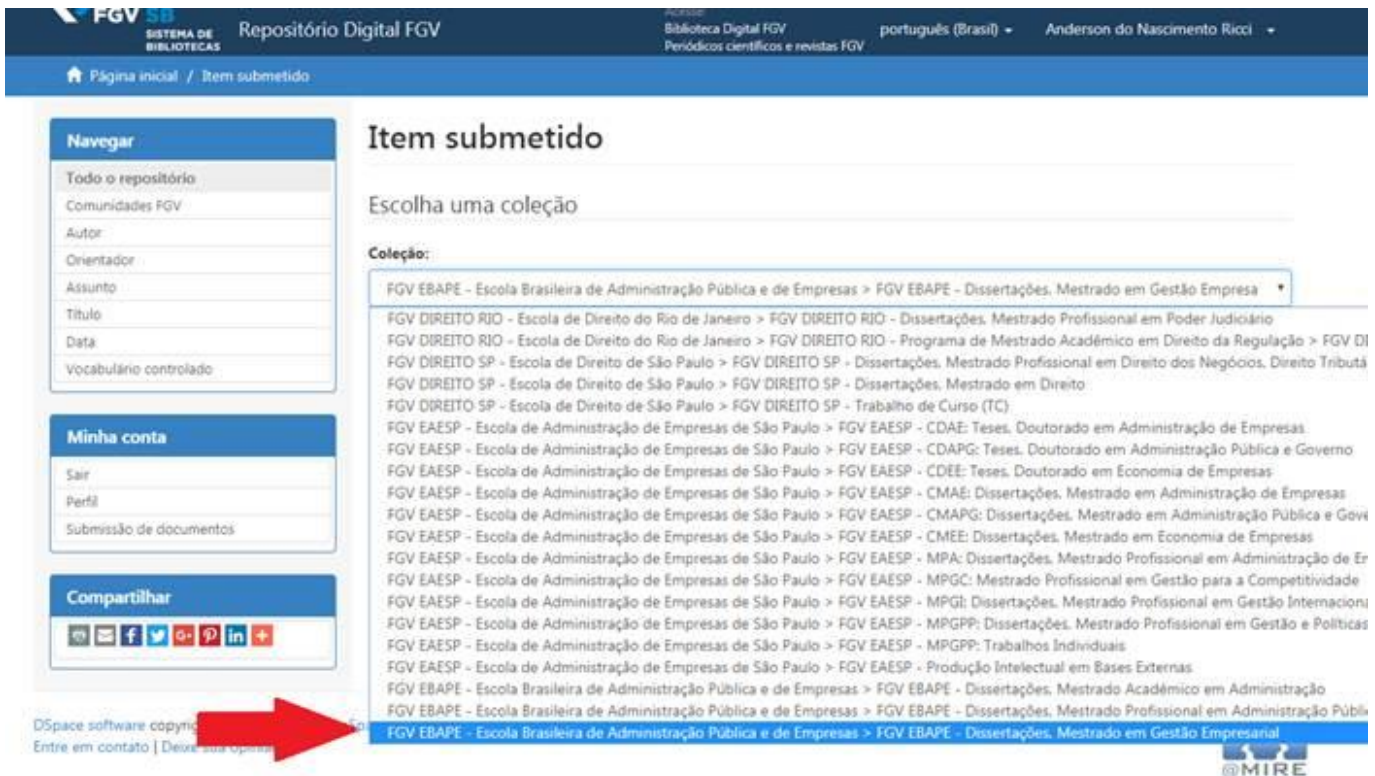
FGV SB SISTEMA DE BIBLIOTECAS Repositório Digital FGV

Acesse
Biblioteca Digital FGV
Periódicos científicos e revistas FGV

português (Brasil) ▾

Anderson do Nascimento Ricci ▾

Página inicial / Item submetido

Navegar
Todo o repositório
Comunidades FGV
Autor
Orientador
Assunto
Título
Data
Vocabulário controlado

Minha conta
Sair
Perfil
Submissão de documentos

Compartilhar

Item submetido

Escolha uma coleção

Coleção:

FGV EBAPE - Escola Brasileira de Administração Pública e de Empresas > FGV EBAPE - Dissertações, Mestrado em Gestão Empresa

FGV DIREITO RIO - Escola de Direito do Rio de Janeiro > FGV DIREITO RIO - Dissertações, Mestrado Profissional em Poder Judiciário
FGV DIREITO RIO - Escola de Direito do Rio de Janeiro > FGV DIREITO RIO - Programa de Mestrado Acadêmico em Direito da Regulação > FGV DI
FGV DIREITO SP - Escola de Direito de São Paulo > FGV DIREITO SP - Dissertações, Mestrado Profissional em Direito dos Negócios, Direito Tributá
FGV DIREITO SP - Escola de Direito de São Paulo > FGV DIREITO SP - Dissertações, Mestrado em Direito
FGV DIREITO SP - Escola de Direito de São Paulo > FGV DIREITO SP - Trabalho de Curso (TC)
FGV EAESP - Escola de Administração de Empresas de São Paulo > FGV EAESP - CDAE: Teses, Doutorado em Administração de Empresas
FGV EAESP - Escola de Administração de Empresas de São Paulo > FGV EAESP - CDAPG: Teses, Doutorado em Administração Pública e Governo
FGV EAESP - Escola de Administração de Empresas de São Paulo > FGV EAESP - CDEE: Teses, Doutorado em Economia de Empresas
FGV EAESP - Escola de Administração de Empresas de São Paulo > FGV EAESP - CMAE: Dissertações, Mestrado em Administração de Empresas
FGV EAESP - Escola de Administração de Empresas de São Paulo > FGV EAESP - CMAPG: Dissertações, Mestrado em Administração Pública e Gove
FGV EAESP - Escola de Administração de Empresas de São Paulo > FGV EAESP - CMEE: Dissertações, Mestrado em Economia de Empresas
FGV EAESP - Escola de Administração de Empresas de São Paulo > FGV EAESP - MPA: Dissertações, Mestrado Profissional em Administração de Er
FGV EAESP - Escola de Administração de Empresas de São Paulo > FGV EAESP - MPGC: Mestrado Profissional em Gestão para a Competitividade
FGV EAESP - Escola de Administração de Empresas de São Paulo > FGV EAESP - MPGI: Dissertações, Mestrado Profissional em Gestão Internaciona
FGV EAESP - Escola de Administração de Empresas de São Paulo > FGV EAESP - MPGPP: Dissertações, Mestrado Profissional em Gestão e Políticas
FGV EAESP - Escola de Administração de Empresas de São Paulo > FGV EAESP - MPGPP: Trabalhos Individuais
FGV EAESP - Escola de Administração de Empresas de São Paulo > FGV EAESP - Produção Intelectual em Bases Externas
FGV EBAPE - Escola Brasileira de Administração Pública e de Empresas > FGV EBAPE - Dissertações, Mestrado Acadêmico em Administração
FGV EBAPE - Escola Brasileira de Administração Pública e de Empresas > FGV EBAPE - Dissertações, Mestrado Profissional em Administração Públi
FGV EBAPE - Escola Brasileira de Administração Pública e de Empresas > FGV EBAPE - Dissertações, Mestrado em Gestão Empresarial

DSpace software copyri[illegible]
Entre em contato | Deixe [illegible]

@MIRE